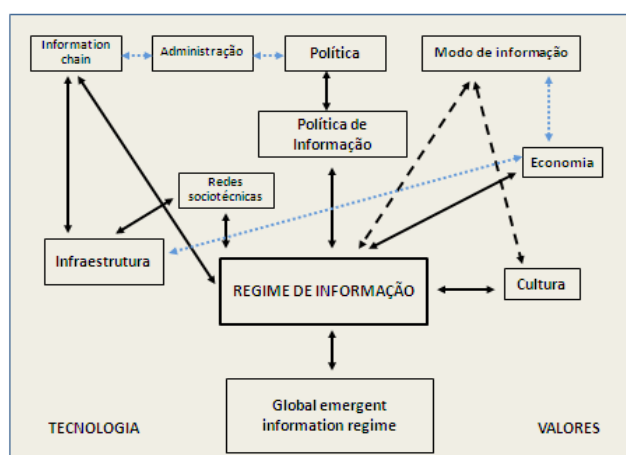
Information chain

Administração

Política

Modo de informação

Política de Informação

Economia

Redes sociotécnicas

Infraestrutura

REGIME DE INFORMAÇÃO

Cultura

Global emergent information regime

TECNOLOGIA

VALORES